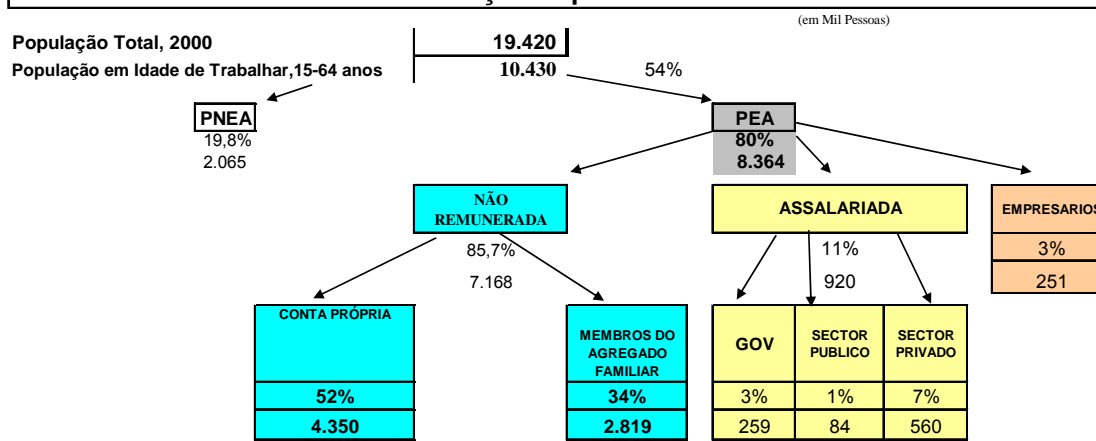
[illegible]

(em Mil Pessoas)

População Total, 2000 | 19.420
População em Idade de Trabalhar,15-64 anos | 10.430

54%

PNEA
19,8%
2.065

PEA
80%
8.364

NÃO REMUNERADA
85,7%
7.168

ASSALARIADA
11%
920

EMPRESARIOS
3%
251

CONTA PRÓPRIA
52%
4.350

MEMBROS DO AGREGADO FAMILIAR
34%
2.819

| GOV | SECTOR PUBLICO | SECTOR PRIVADO |
|---|---|---|
| 3% | 1% | 7% |
| 259 | 84 | 560 |